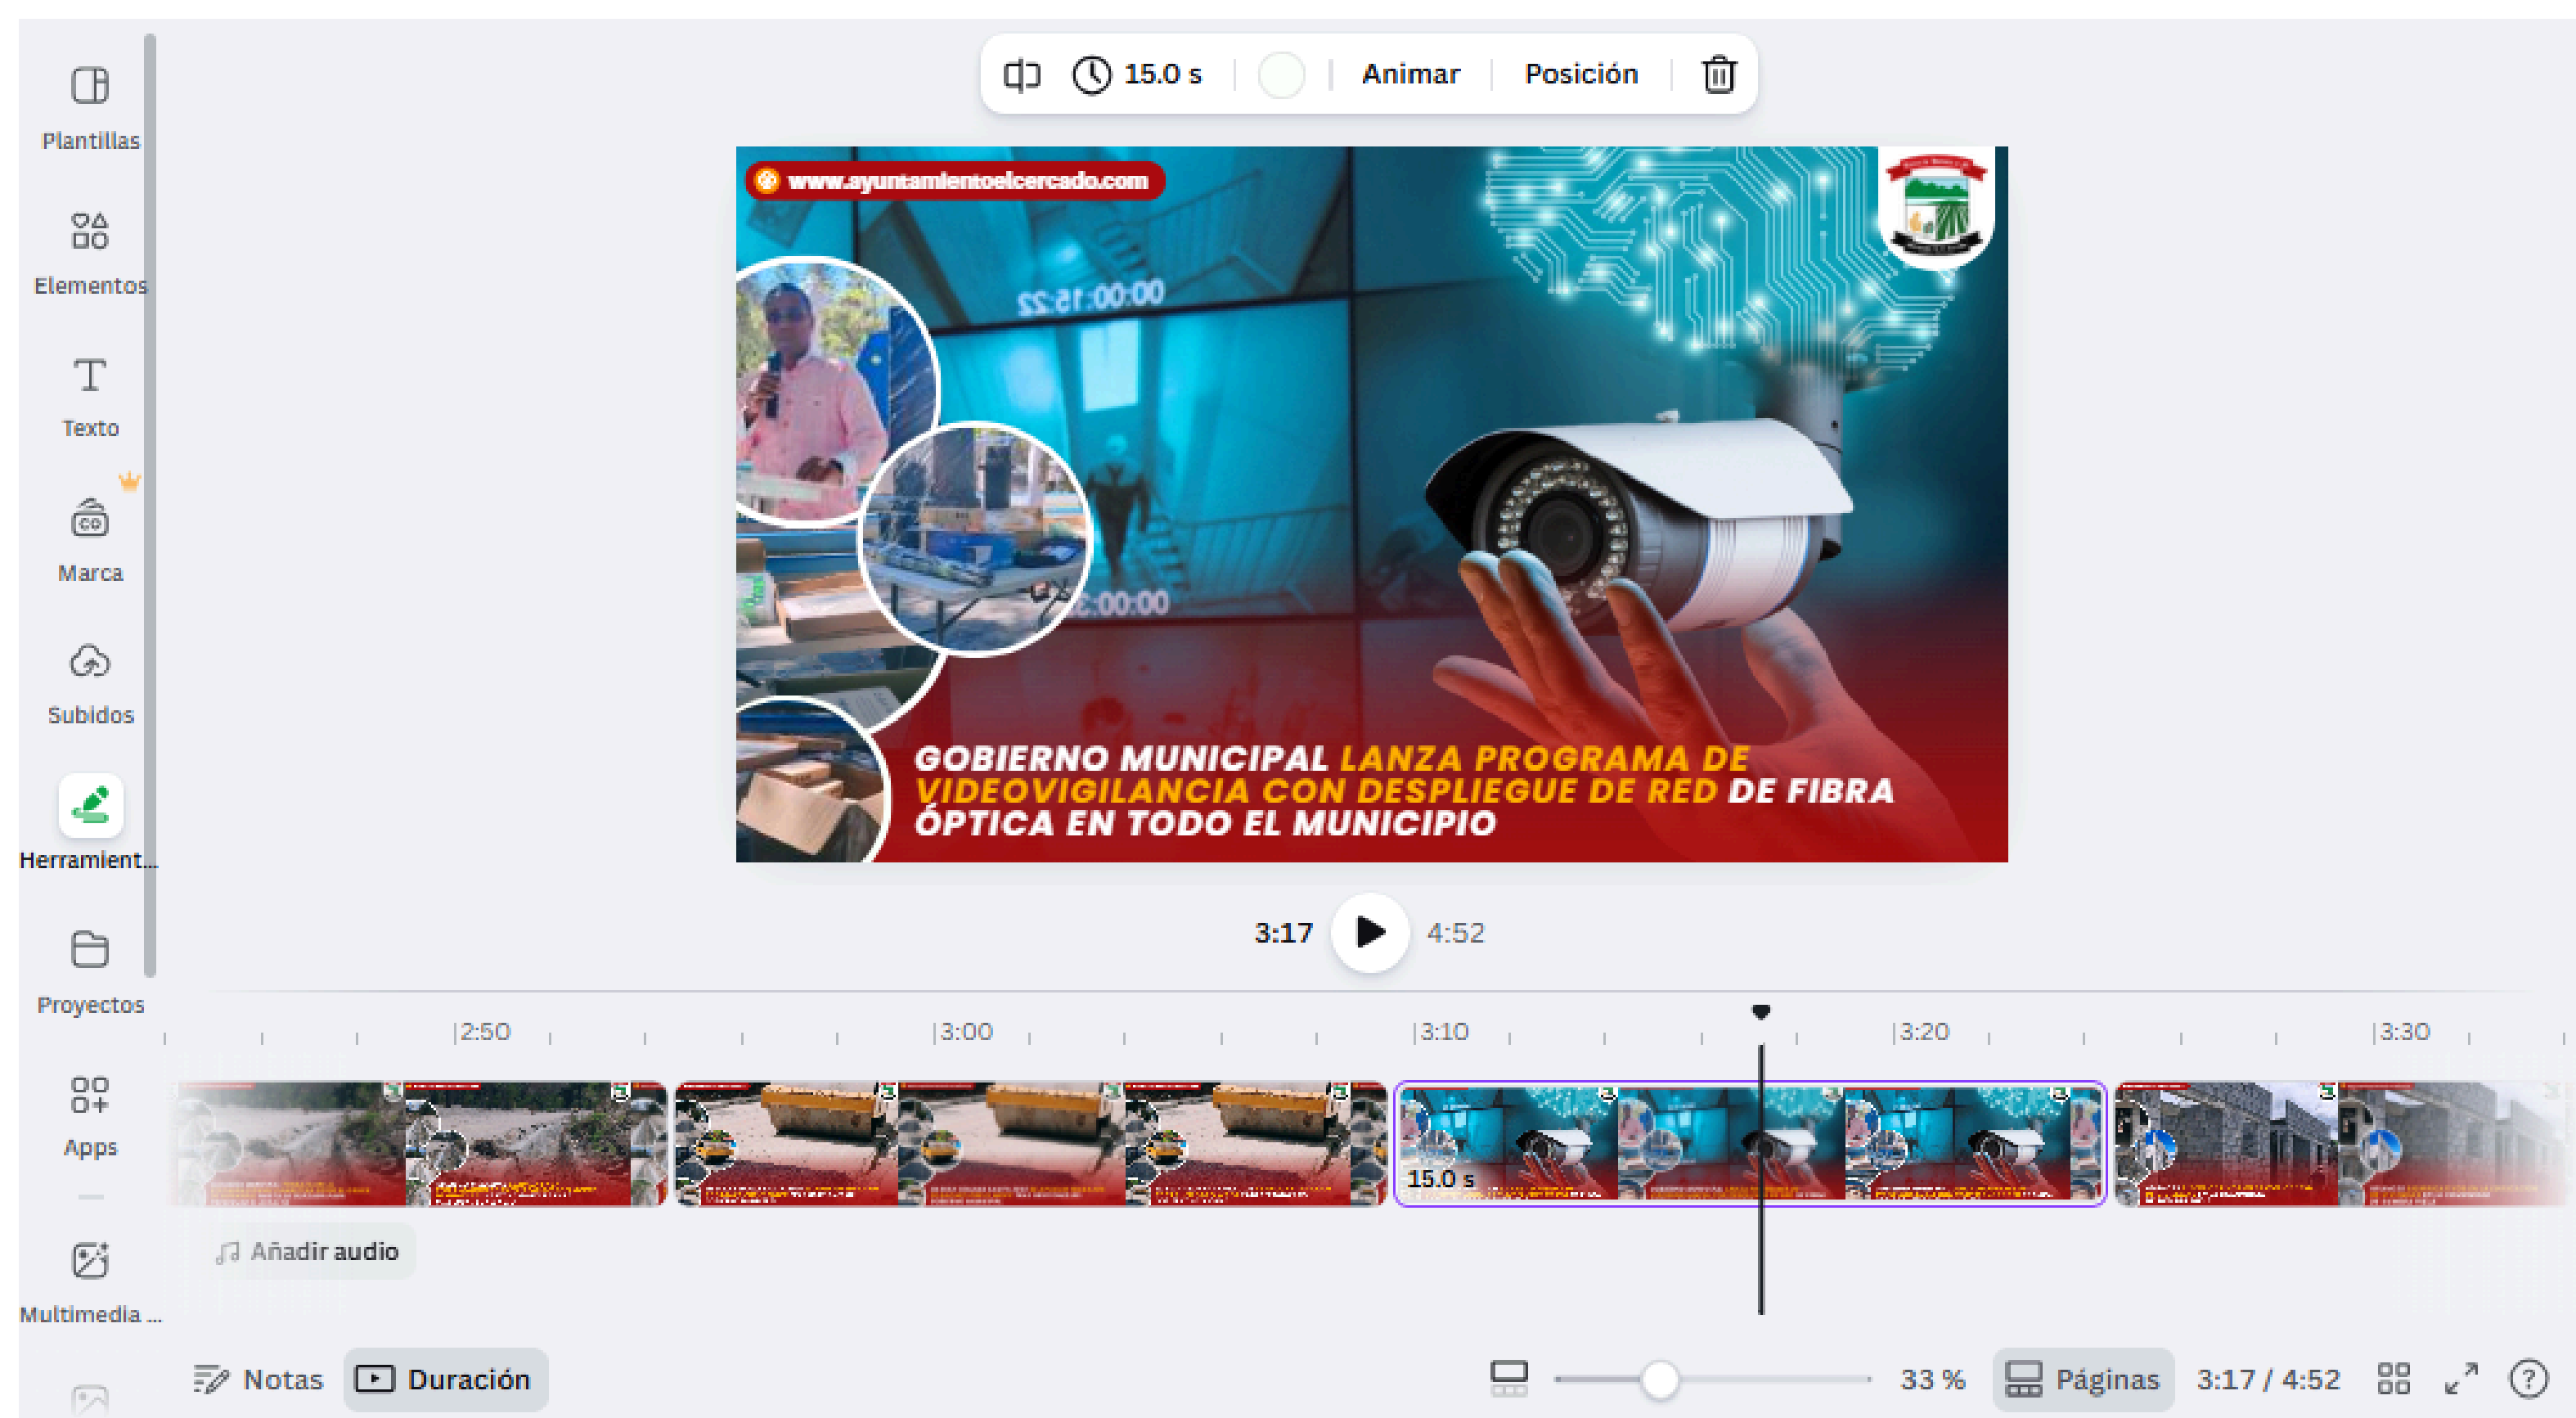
15.0 s | Animar | Posición

Plantillas

Elementos

Texto

Marca

Subidos

Herramient...

Proyectos

Apps

Multimedia ...

www.ayuntamientoelcercado.com

00:00:15:22

:00:00

GOBIERNO MUNICIPAL LANZA PROGRAMA DE VIDEOVIGILANCIA CON DESPLIEGUE DE RED DE FIBRA ÓPTICA EN TODO EL MUNICIPIO

3:17 4:52

2:50 3:00 3:10 3:20 3:30

15.0 s

Añadir audio

Notas Duración

33 % Páginas 3:17 / 4:52